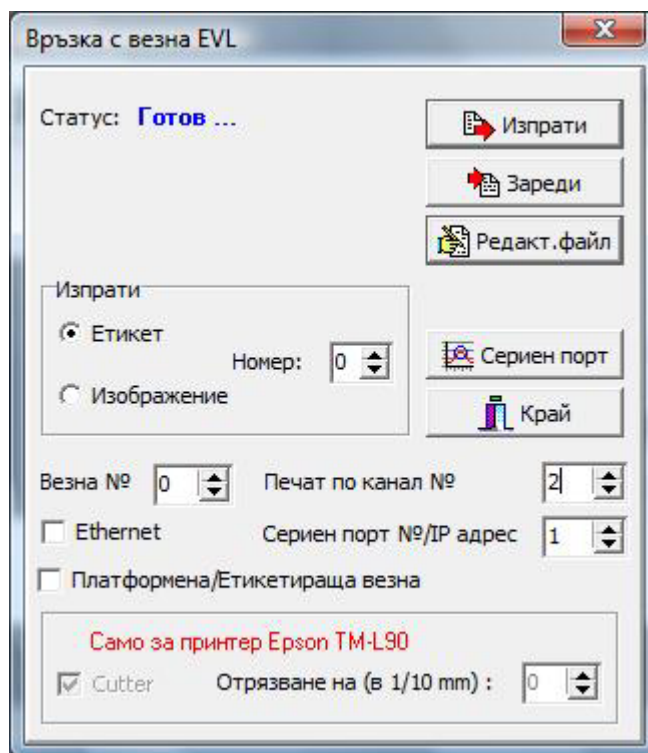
Връзка с везна EVL

X

Статус: Готов ...

Изпрати

Зареди

Редакт.файл

Изпрати

Етикет

Номер: 0

Изображение

Сериен порт

Край

Везна № 0

Печат по канал № 2

Ethernet

Сериен порт №/IP адрес 1

Платформена/Етикетираща везна

Само за принтер Epson TM-L90

Cutter

Отрязване на (в 1/10 mm) : 0